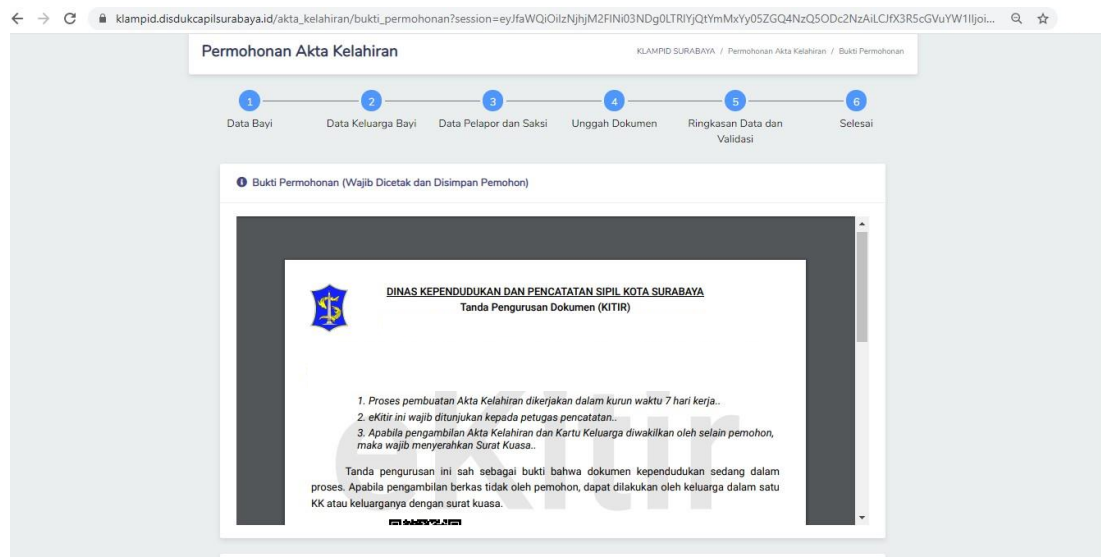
klampid.disdukcapilsurabaya.id/akta_kelahiran/bukti_permohonan?session=eyJfaWQiOiIzNjhjM2FlNi03NDg0LTRlYjQtYmMxYy05ZGQ4NzQ5ODc2NzAiLCJfX3R5cGVuYW1lIjoi...

Permohonan Akta Kelahiran

KLAMPID SURABAYA / Permohonan Akta Kelahiran / Bukti Permohonan

1 Data Bayi
2 Data Keluarga Bayi
3 Data Pelapor dan Saksi
4 Unggah Dokumen
5 Ringkasan Data dan Validasi
6 Selesai

Bukti Permohonan (Wajib Dicetak dan Disimpan Pemohon)

DINAS KEPENDUDUKAN DAN PENCATATAN SIPIL KOTA SURABAYA
Tanda Pengurusan Dokumen (KITIR)

1. Proses pembuatan Akta Kelahiran dikerjakan dalam kurun waktu 7 hari kerja..
2. eKitir ini wajib ditunjukan kepada petugas pencatatan..
3. Apabila pengambilan Akta Kelahiran dan Kartu Keluarga diwakilkan oleh selain pemohon, maka wajib menyerahkan Surat Kuasa..

Tanda pengurusan ini sah sebagai bukti bahwa dokumen kependudukan sedang dalam proses. Apabila pengambilan berkas tidak oleh pemohon, dapat dilakukan oleh keluarga dalam satu KK atau keluarganya dengan surat kuasa.

eKitir